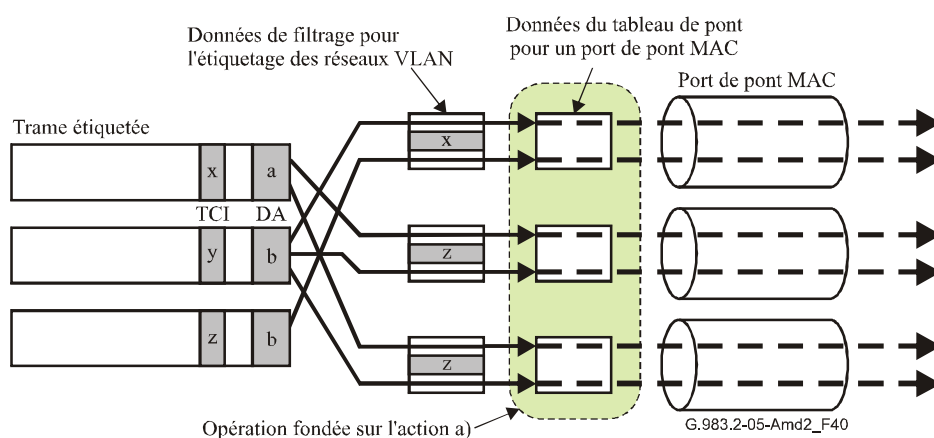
Données de filtrage pour l'étiquetage des réseaux VLAN

Données du tableau de pont pour un port de pont MAC

Port de pont MAC

Trame étiquetée

x

a

TCI

DA

y

b

z

b

x

z

z

Opération fondée sur l'action a)

G.983.2-05-Amd2_F40